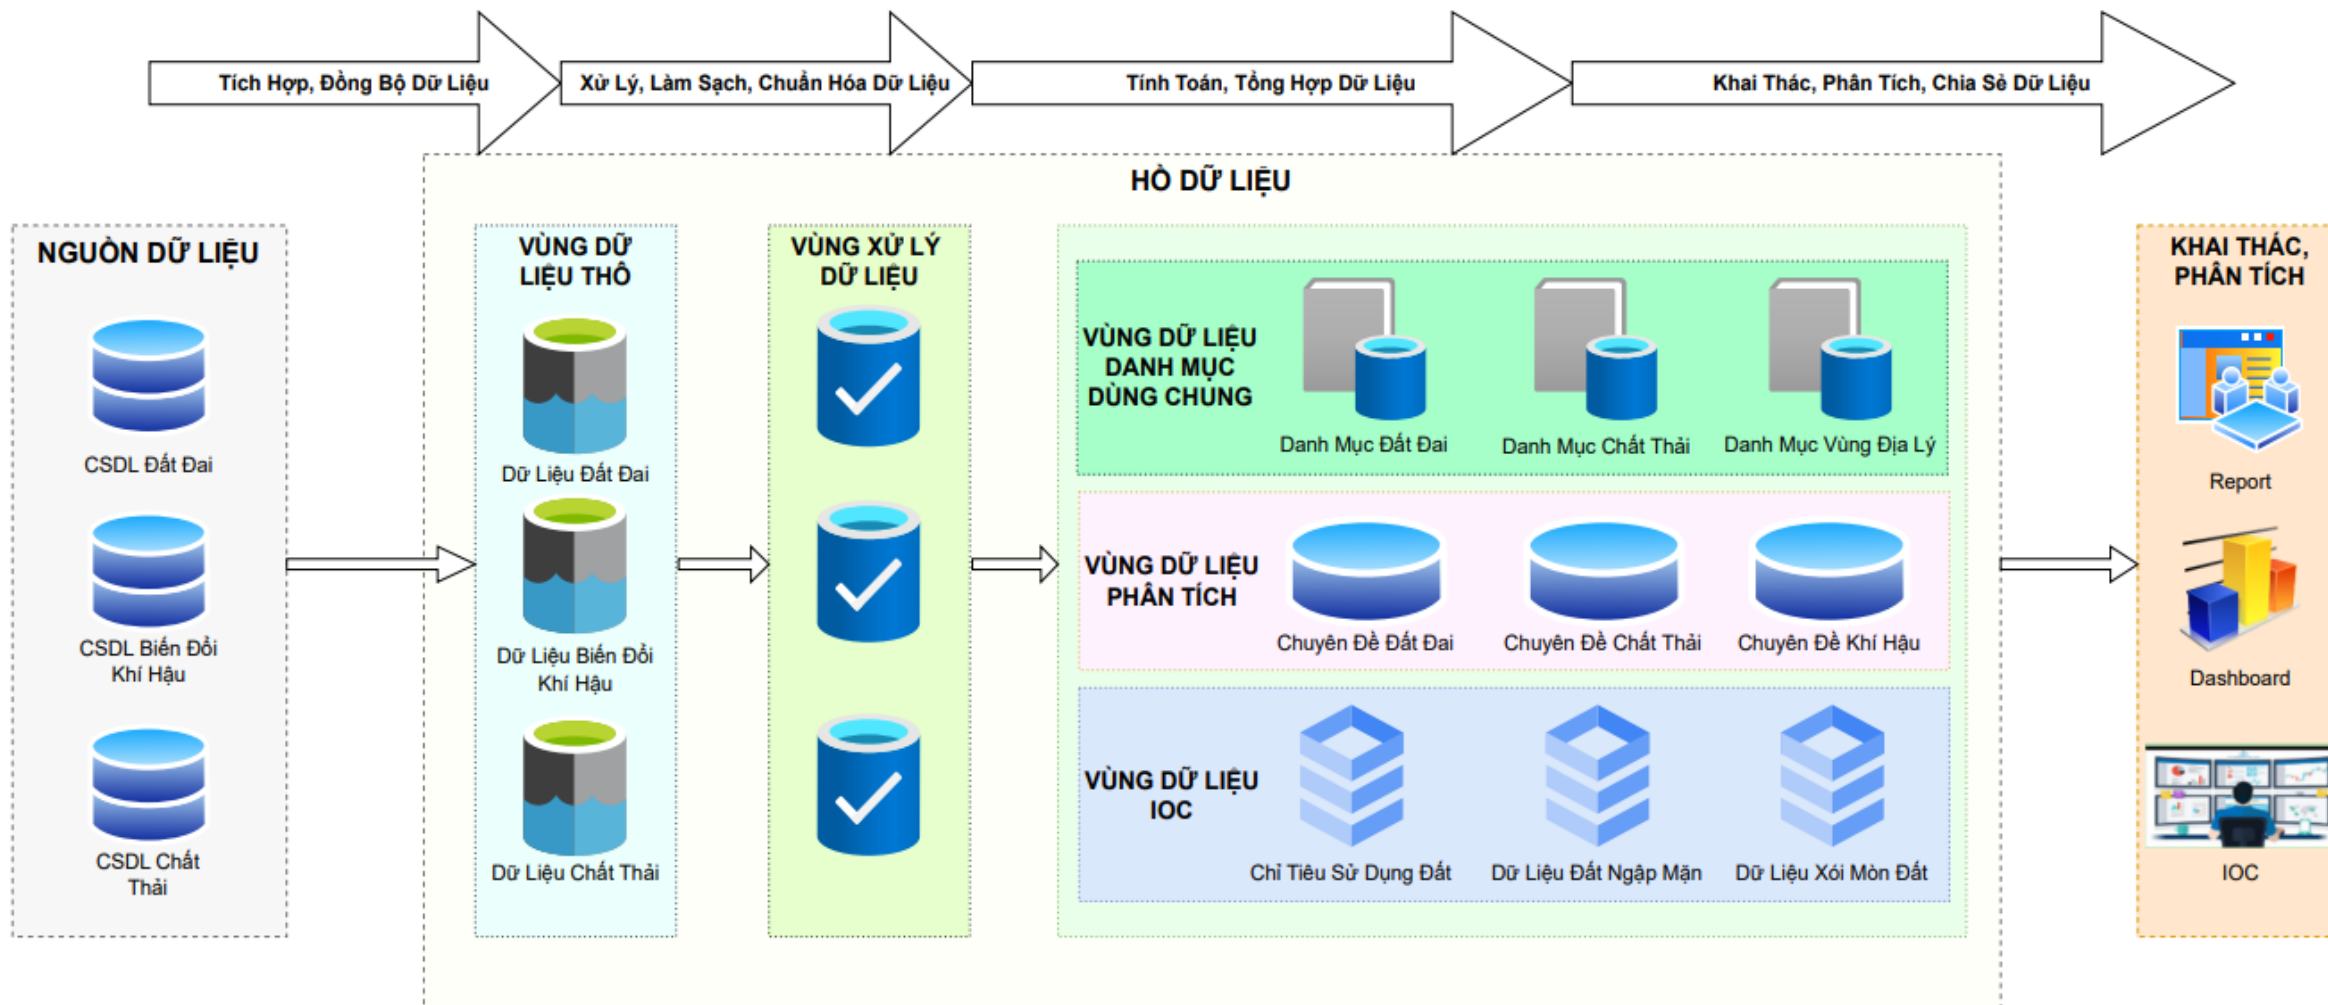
Tích Hợp, Đồng Bộ Dữ Liệu

Xử Lý, Làm Sạch, Chuẩn Hóa Dữ Liệu

Tính Toán, Tổng Hợp Dữ Liệu

Khai Thác, Phân Tích, Chia Sẻ Dữ Liệu

HỒ DỮ LIỆU

NGUỒN DỮ LIỆU

CSDL Đất Đai

CSDL Biến Đổi Khí Hậu

CSDL Chất Thải

VÙNG DỮ LIỆU THÔ

Dữ Liệu Đất Đai

Dữ Liệu Biến Đổi Khí Hậu

Dữ Liệu Chất Thải

VÙNG XỬ LÝ DỮ LIỆU

VÙNG DỮ LIỆU DANH MỤC DÙNG CHUNG

Danh Mục Đất Đai

Danh Mục Chất Thải

Danh Mục Vùng Địa Lý

VÙNG DỮ LIỆU PHÂN TÍCH

Chuyên Đề Đất Đai

Chuyên Đề Chất Thải

Chuyên Đề Khí Hậu

VÙNG DỮ LIỆU IOC

Chỉ Tiêu Sử Dụng Đất

Dữ Liệu Đất Ngập Mặn

Dữ Liệu Xói Mòn Đất

KHAI THÁC, PHÂN TÍCH

Report

Dashboard

IOC